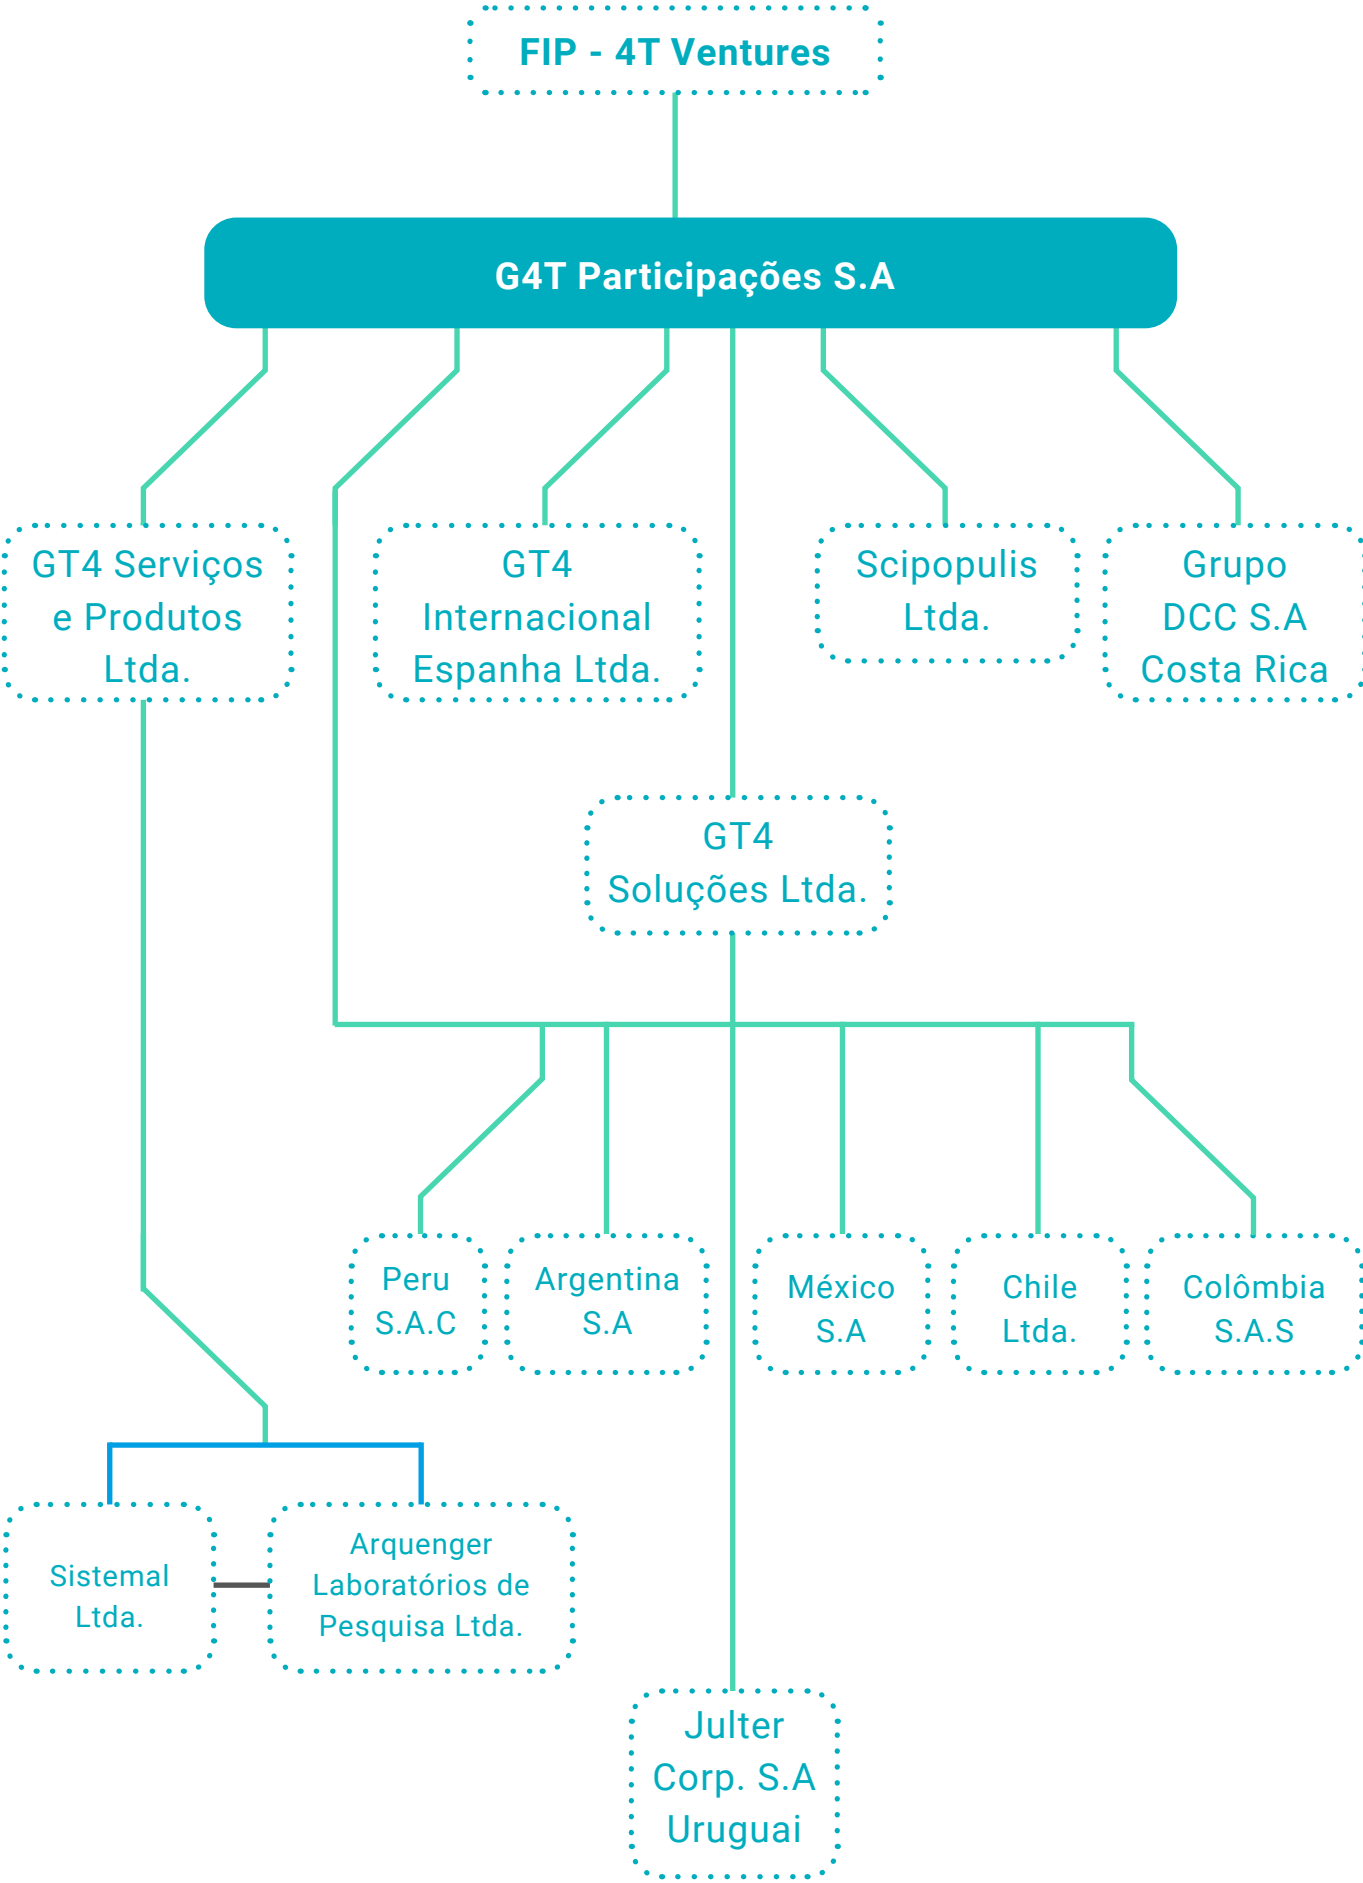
FIP - 4T Ventures

G4T Participações S.A

GT4 Serviços e Produtos Ltda.

GT4 Internacional Espanha Ltda.

Scipopulis Ltda.

Grupo DCC S.A Costa Rica

GT4 Soluções Ltda.

Peru S.A.C

Argentina S.A

México S.A

Chile Ltda.

Colômbia S.A.S

Sistemal Ltda.

Arquenger Laboratórios de Pesquisa Ltda.

Julter Corp. S.A Uruguai